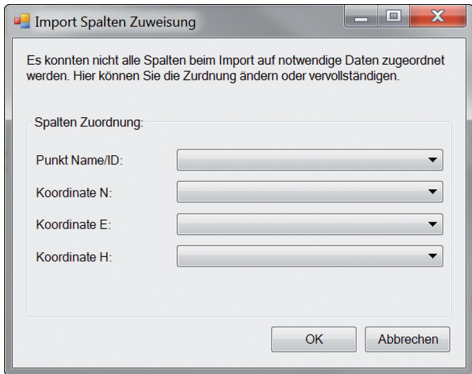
Import Spalten Zuweisung

Es konnten nicht alle Spalten beim Import auf notwendige Daten zugeordnet werden. Hier können Sie die Zurdnung ändern oder vervollständigen.

Spalten Zuordnung:

Punkt Name/ID:

Koordinate N:

Koordinate E:

Koordinate H:

OK

Abbrechen